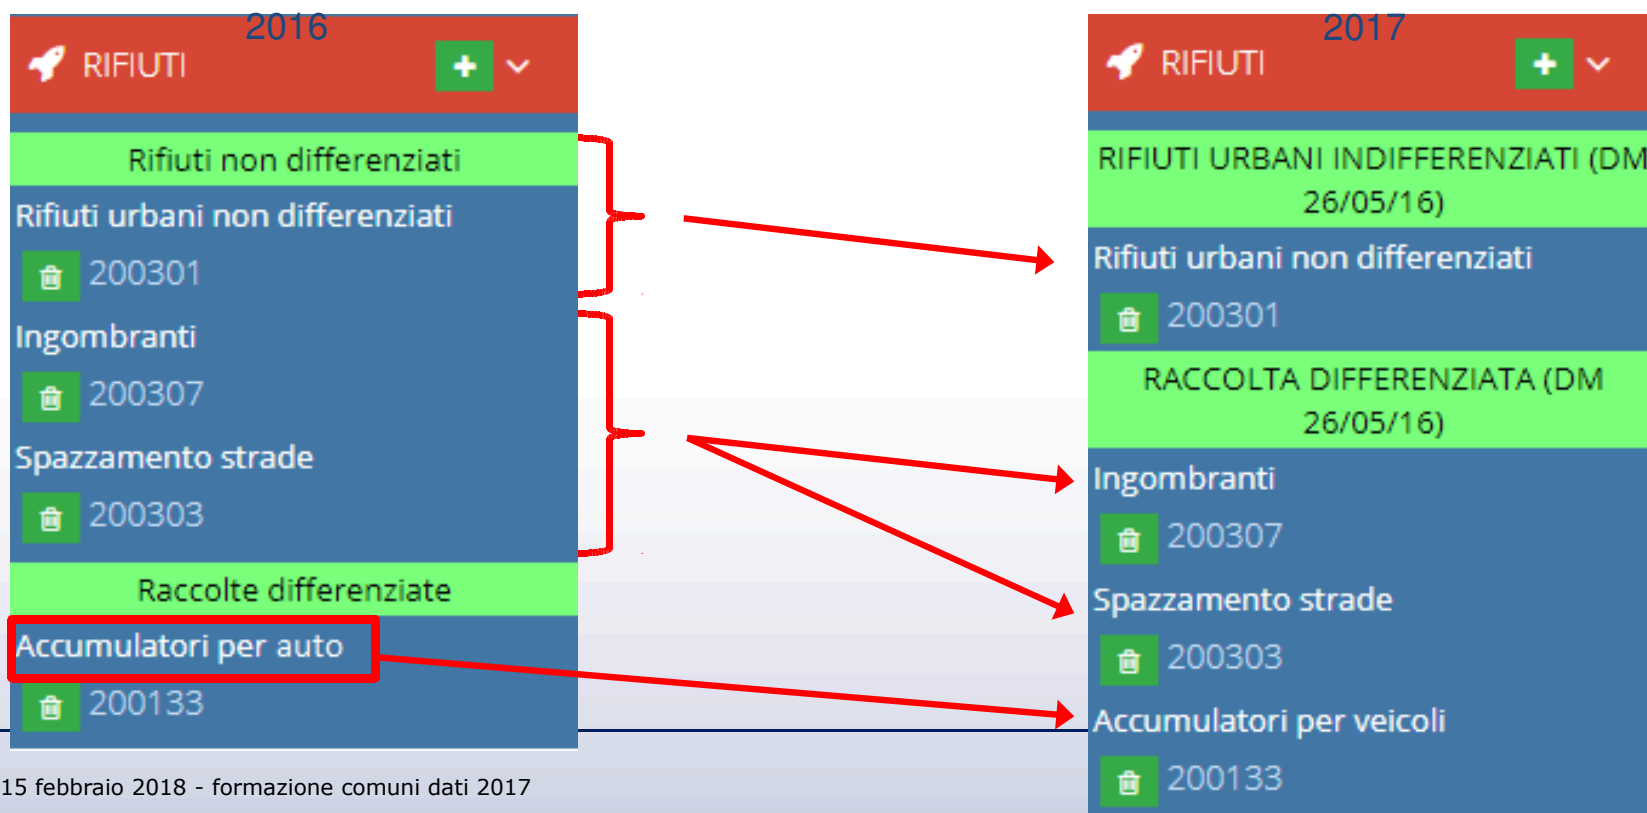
2016

RIFIUTI

Rifiuti non differenziati

Rifiuti urbani non differenziati

200301

Ingombranti

200307

Spazzamento strade

200303

Raccolte differenziate

Accumulatori per auto

200133

15 febbraio 2018 - formazione comuni dati 2017

2017

RIFIUTI

RIFIUTI URBANI INDIFFERENZIATI (DM 26/05/16)

Rifiuti urbani non differenziati

200301

RACCOLTA DIFFERENZIATA (DM 26/05/16)

Ingombranti

200307

Spazzamento strade

200303

Accumulatori per veicoli

200133